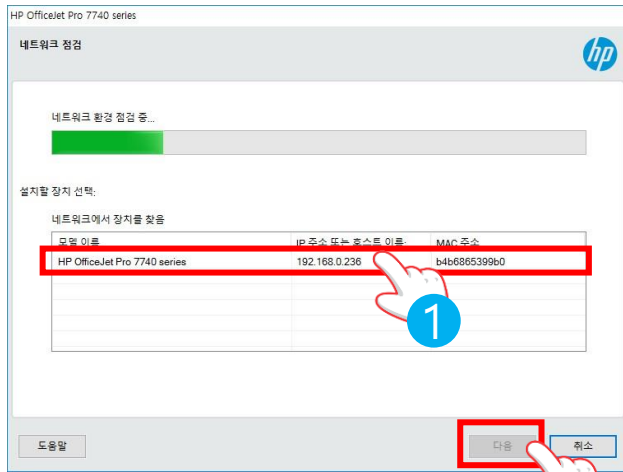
HP OfficeJet Pro 7740 series

네트워크 점검

hp

네트워크 환경 점검 중...

설치할 장치 선택:

네트워크에서 장치를 찾음

| 모델 이름 | IP 주소 또는 호스트 이름: | MAC 주소 |
|---|---|---|
| HP OfficeJet Pro 7740 series | 192.168.0.236 | b4b6865399b0 |

1

도움말

다음

취소